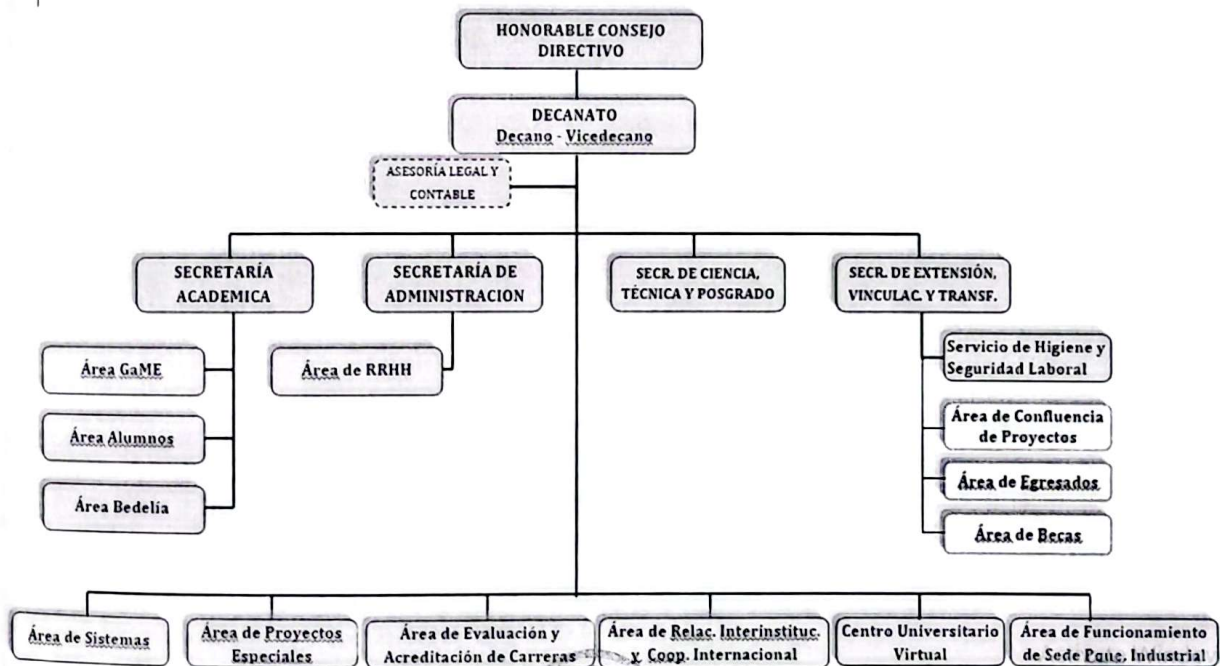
HONORABLE CONSEJO DIRECTIVO

DECANATO
Decano - Vicedecano

ASESORÍA LEGAL Y CONTABLE

SECRETARÍA ACADEMICA

SECRETARÍA DE ADMINISTRACION

SECR. DE CIENCIA, TÉCNICA Y POSGRADO

SECR. DE EXTENSIÓN, VINCULAC. Y TRANSF.

Área GaME

Área Alumnos

Área Bedelía

Área de RRHH

Servicio de Higiene y Seguridad Laboral

Área de Confluencia de Proyectos

Área de Egresados

Área de Becas

Área de Sistemas

Área de Proyectos Especiales

Área de Evaluación y Acreditación de Carreras

Área de Relac. Interinstituc. y Coop. Internacional

Centro Universitario Virtual

Área de Funcionamiento de Sede Pque. Industrial